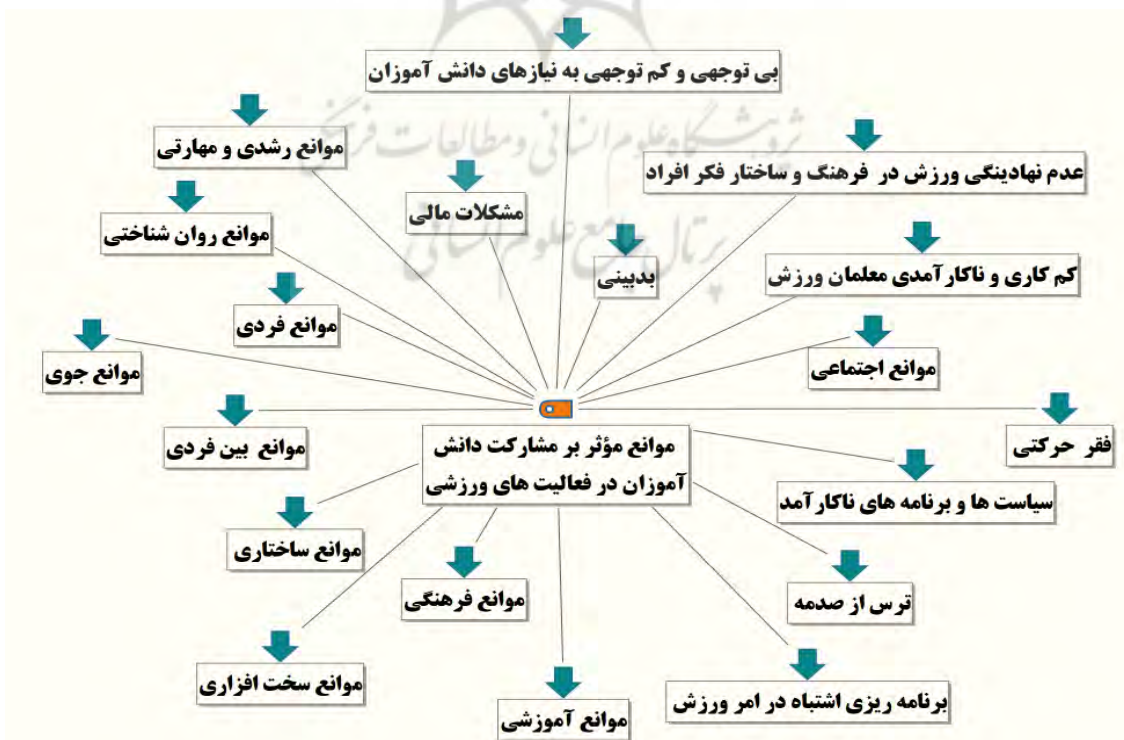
بی توجهی و کم توجهی به نیازهای دانش آموزان

موانع رشدی و مهارتی

عدم نهادینگی ورزش در فرهنگ و ساختار فکر افراد

مشکلات مالی

موانع روان شناختی

بدبینی

کم کاری و ناکارآمدی معلمان ورزش

موانع فردی

موانع اجتماعی

موانع جوی

موانع بین فردی

موانع مؤثر بر مشارکت دانش آموزان در فعالیت های ورزشی

فقر حرکتی

سیاست ها و برنامه های ناکارآمد

موانع ساختاری

موانع فرهنگی

ترس از صدمه

موانع سخت افزاری

برنامه ریزی اشتباه در امر ورزش

موانع آموزشی

پژوهشگاه علوم انسانی و مطالعات فرهنگی
پرتال جامع علوم انسانی